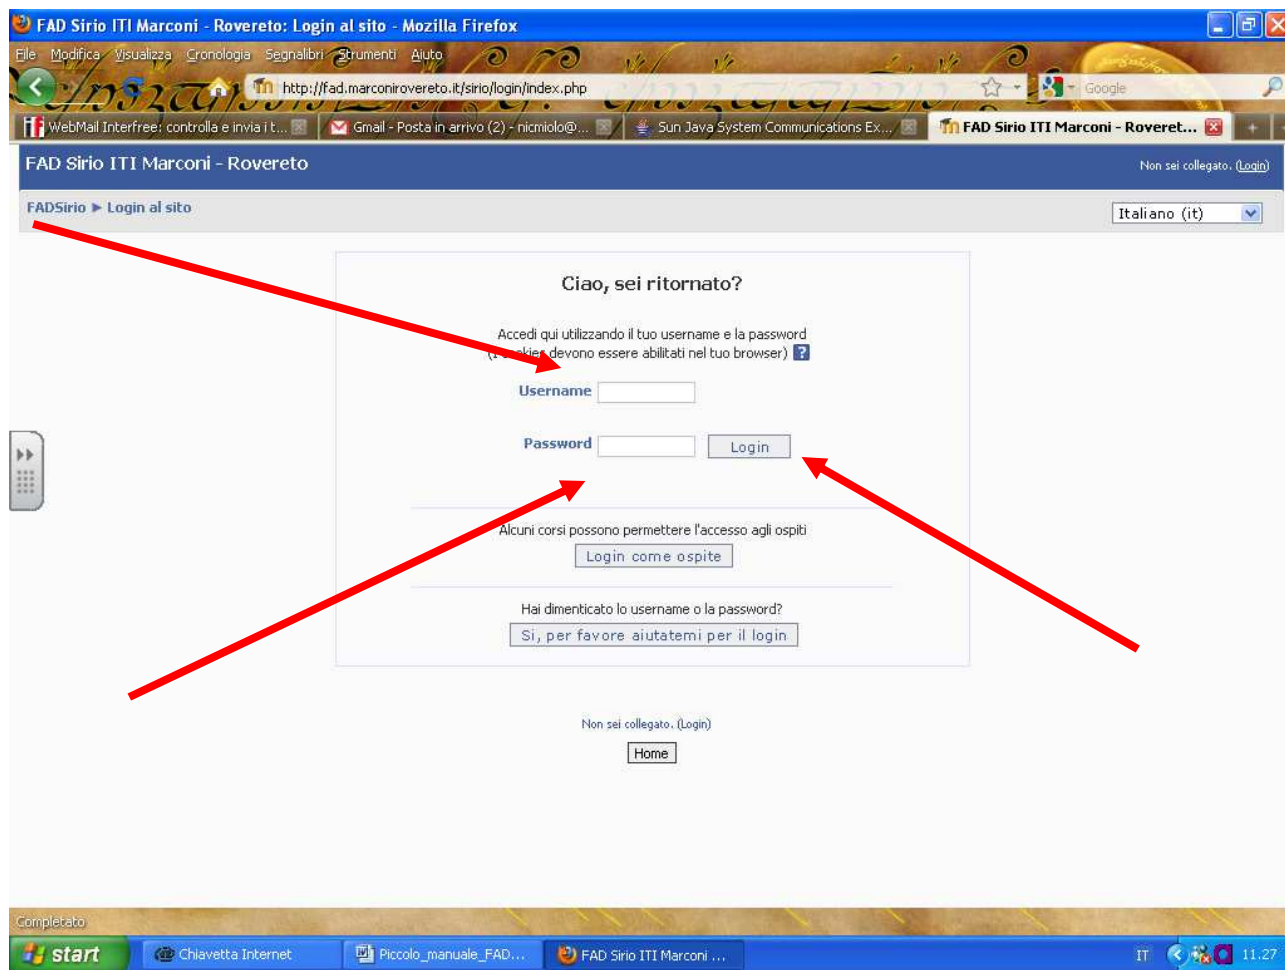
FAD Sirio ITI Marconi - Rovereto: Login al sito - Mozilla Firefox

File Modifica Visualizza Cronologia Segnalibri Strumenti Aiuto

http://fad.marconirovereto.it/sirio/login/index.php

Google

WebMail Interfree: controlla e invia i t... | Gmail - Posta in arrivo (2) - nicmiolo@... | Sun Java System Communications Ex... | FAD Sirio ITI Marconi - Roveret...

FAD Sirio ITI Marconi - Rovereto

Non sei collegato. (Login)

FADSirio ► Login al sito

Italiano (it)

Ciao, sei ritornato?

Accedi qui utilizzando il tuo username e la password (I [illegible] devono essere abilitati nel tuo browser)

Username

Password

Login

Alcuni corsi possono permettere l'accesso agli ospiti

Login come ospite

Hai dimenticato lo username o la password?

Si, per favore aiutatemi per il login

Non sei collegato. (Login)

Home

Completato

start | Chiavetta Internet | Piccolo_manuale_FAD... | FAD Sirio ITI Marconi ...

IT 11.27